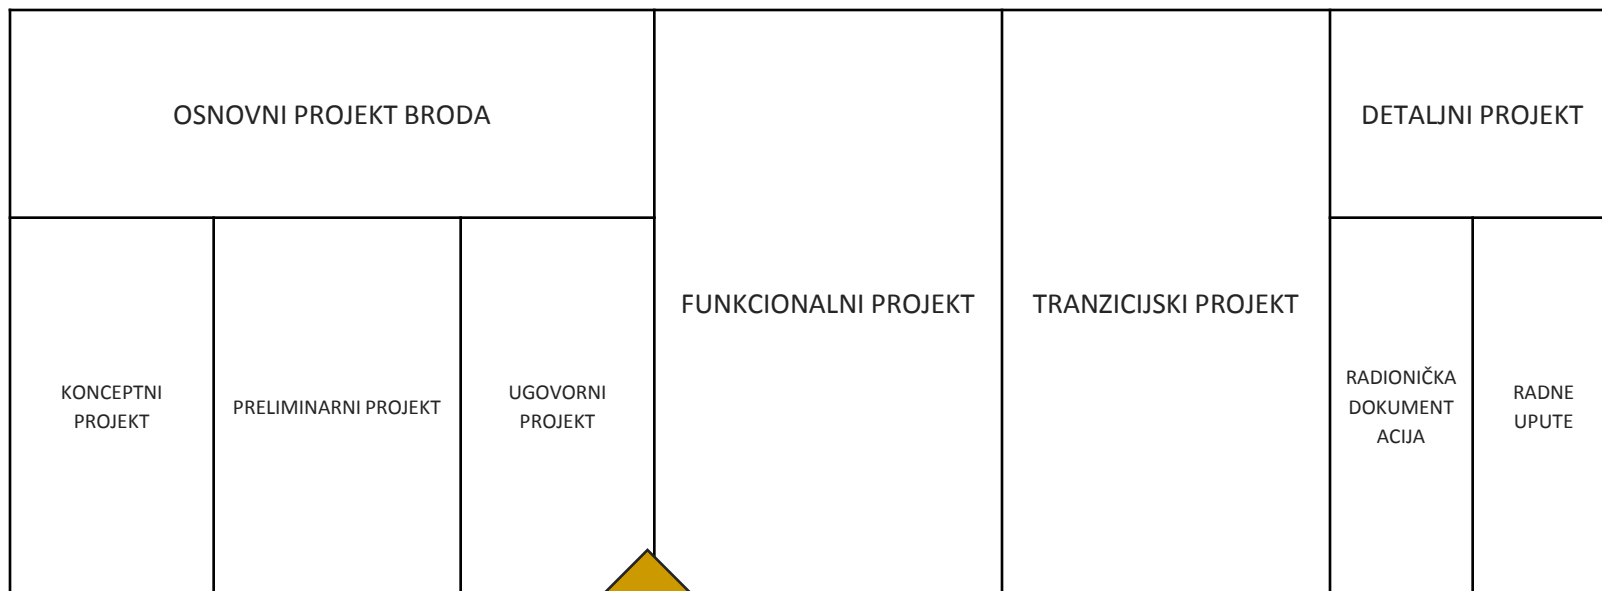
| OSNOVNI PROJEKT BRODA | | | FUNKCIONALNI PROJEKT | TRANZICIJSKI PROJEKT | DETALJNI PROJEKT | |
|---|---|---|---|---|---|---|
| KONCEPTNI PROJEKT | PRELIMINARNI PROJEKT | UGOVORNI PROJEKT | | | RADIONIČKA DOKUMENT ACIJA | RADNE UPUTE |